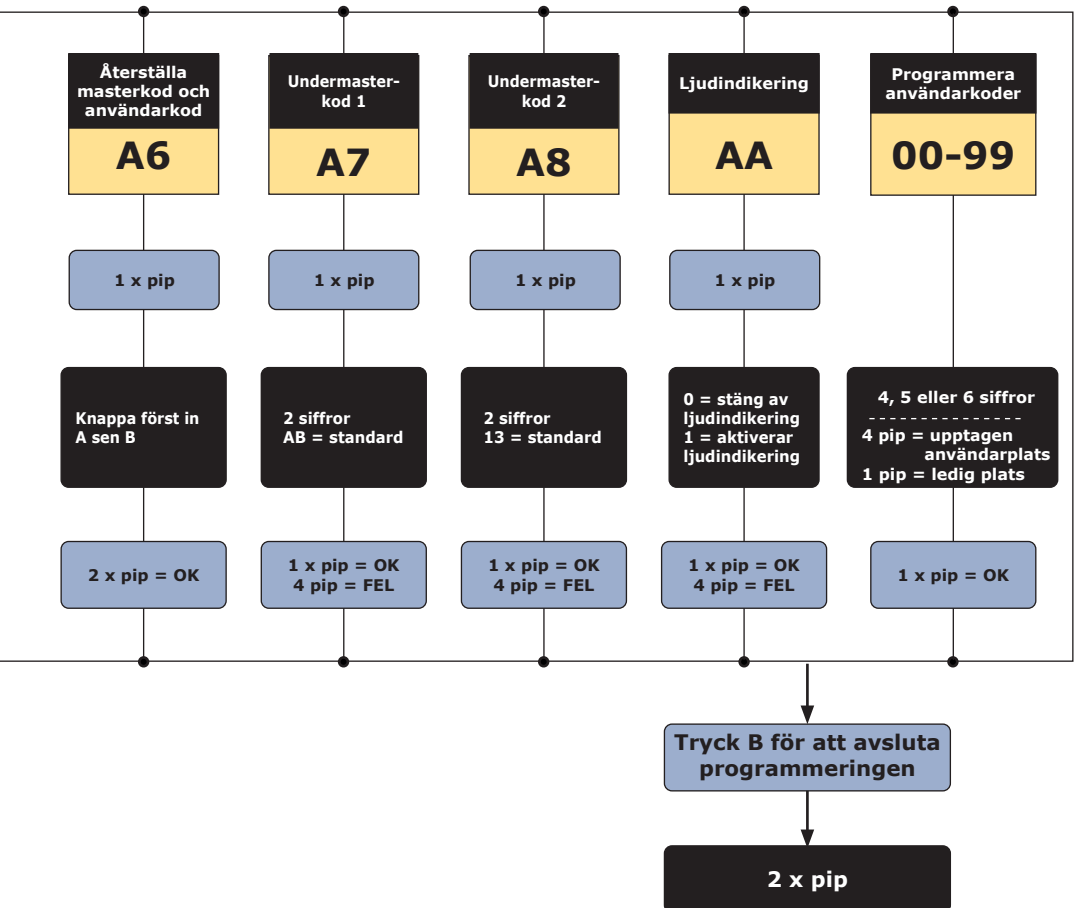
Återställa masterkod och användarkod

A6

1 x pip

Knappa först in A sen B

2 x pip = OK

Undermaster-kod 1

A7

1 x pip

2 siffror
AB = standard

1 x pip = OK
4 pip = FEL

Undermaster-kod 2

A8

1 x pip

2 siffror
13 = standard

1 x pip = OK
4 pip = FEL

Ljudindikering

AA

1 x pip

0 = stäng av ljudindikering
1 = aktiverar ljudindikering

1 x pip = OK
4 pip = FEL

Programmera användarkoder

00-99

4, 5 eller 6 siffror
- - - - - - - - - - - - - - -
4 pip = upptagen användarplats
1 pip = ledig plats

1 x pip = OK

Tryck B för att avsluta programmeringen

2 x pip